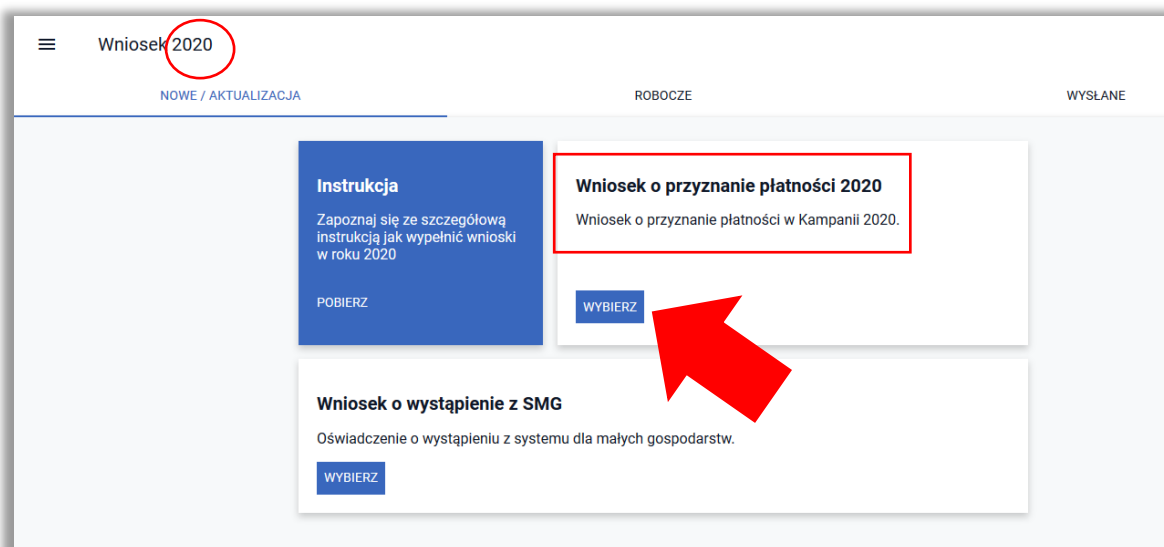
Wniosek 2020

NOWE / AKTUALIZACJA

ROBOCZE

WYSŁANE

Instrukcja

Zapoznaj się ze szczegółową instrukcją jak wypełnić wnioski w roku 2020

POBIERZ

Wniosek o przyznanie płatności 2020

Wniosek o przyznanie płatności w Kampanii 2020.

WYBIERZ

Wniosek o wystąpienie z SMG

Oświadczenie o wystąpieniu z systemu dla małych gospodarstw.

WYBIERZ